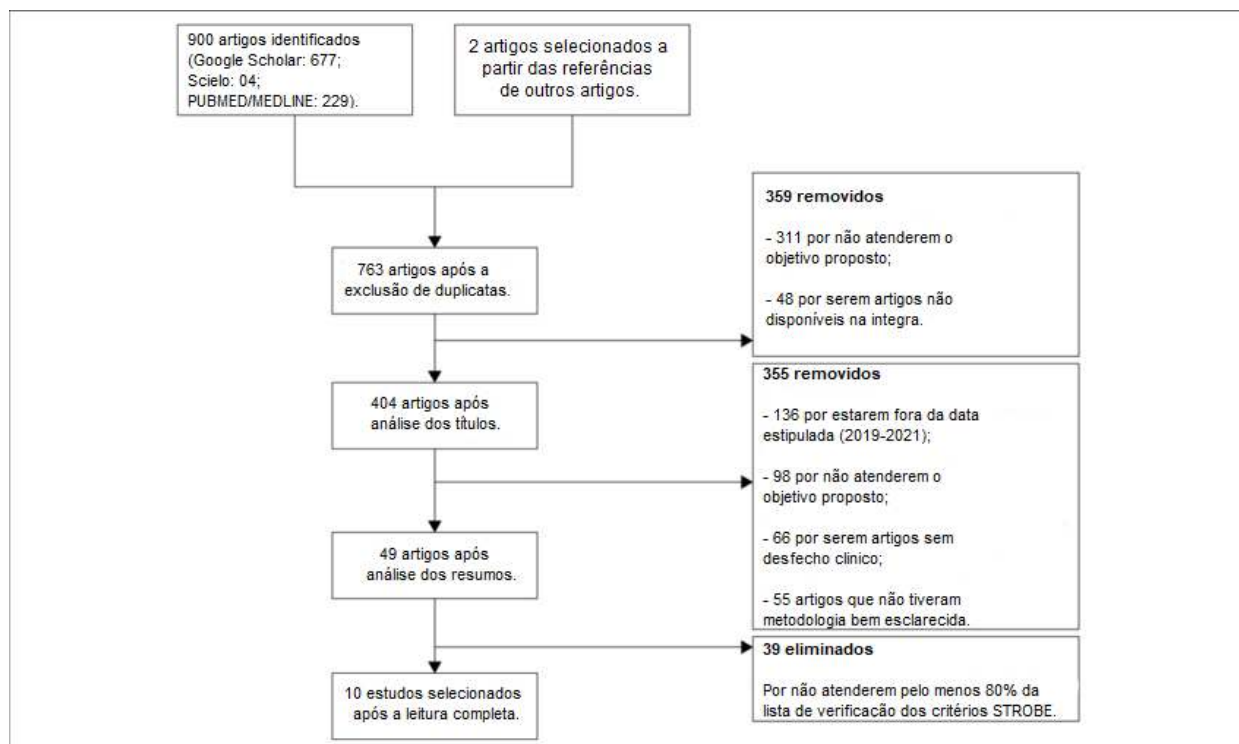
900 artigos identificados (Google Scholar: 677; Scielo: 04; PUBMED/MEDLINE: 229).

2 artigos selecionados a partir das referências de outros artigos.

763 artigos após a exclusão de duplicatas.

359 removidos

- 311 por não atenderem o objetivo proposto;

- 48 por serem artigos não disponíveis na integra.

404 artigos após análise dos títulos.

355 removidos

- 136 por estarem fora da data estipulada (2019-2021);

- 98 por não atenderem o objetivo proposto;

- 66 por serem artigos sem desfecho clinico;

- 55 artigos que não tiveram metodologia bem esclarecida.

49 artigos após análise dos resumos.

39 eliminados

Por não atenderem pelo menos 80% da lista de verificação dos critérios STROBE.

10 estudos selecionados após a leitura completa.